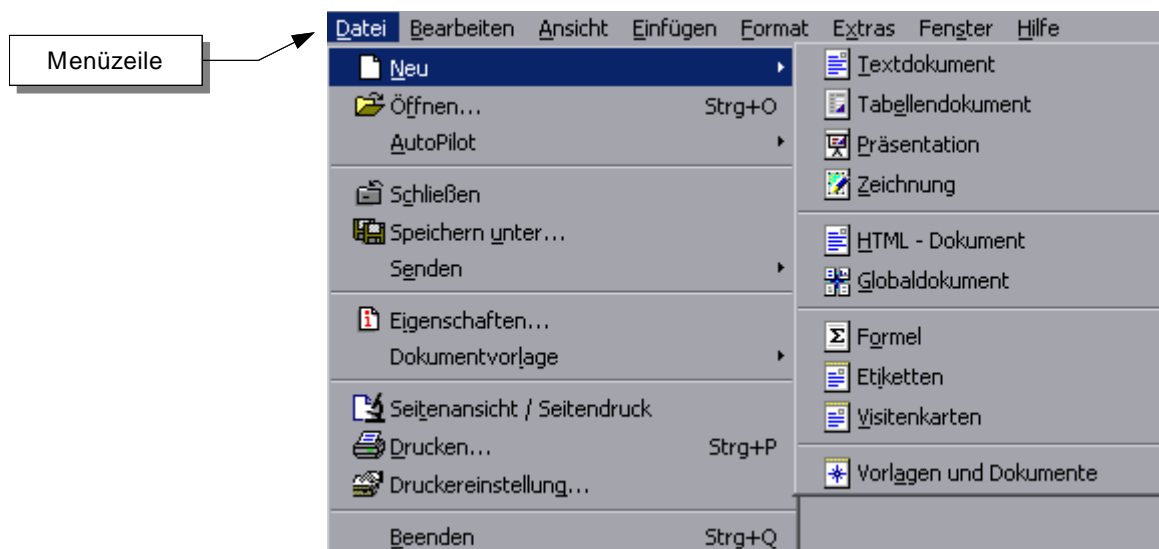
Menüzeile

Datei Bearbeiten Ansicht Einfügen Format Extras Fenster Hilfe

Neu
Öffnen... Strg+O
AutoPilot
Schließen
Speichern unter...
Senden
Eigenschaften...
Dokumentvorlage
Seitenansicht / Seitendruck
Drucken... Strg+P
Druckereinstellung...
Beenden Strg+Q

Textdokument
Tabellendokument
Präsentation
Zeichnung
HTML - Dokument
Globaldokument
Formel
Etiketten
Visitenkarten
Vorlagen und Dokumente